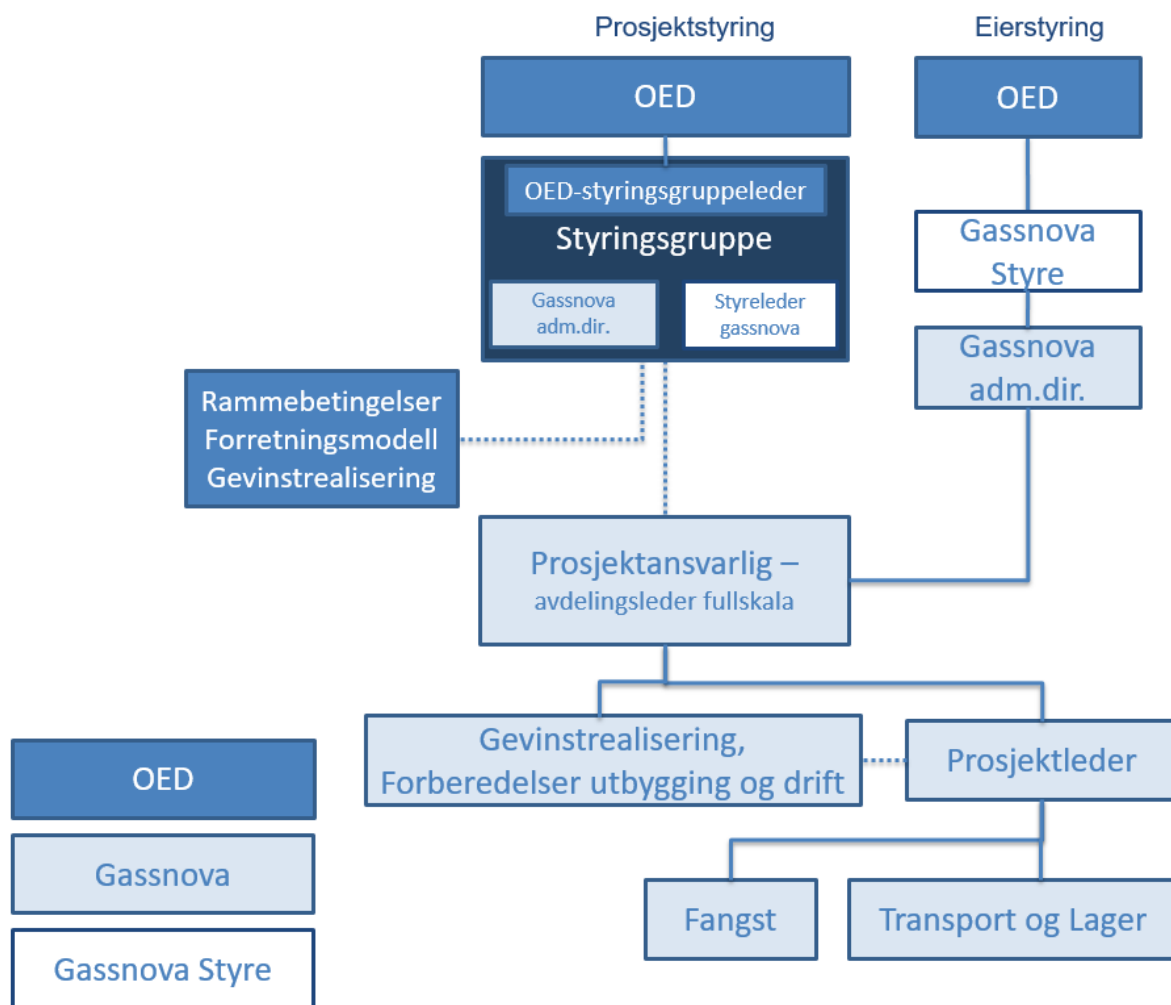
Prosjektstyring

Eierstyring

OED

OED

OED-styringsgruppeleder

Styringsgruppe

Gassnova adm.dir.

Styreleder gassnova

Gassnova Styre

Gassnova adm.dir.

Rammebetingelser
Forretningsmodell
Gevinstrealisering

Prosjektansvarlig – avdelingsleder fullskala

Gevinstrealisering, Forberedelser utbygging og drift

Prosjektleder

Fangst

Transport og Lager

OED

Gassnova

Gassnova Styre